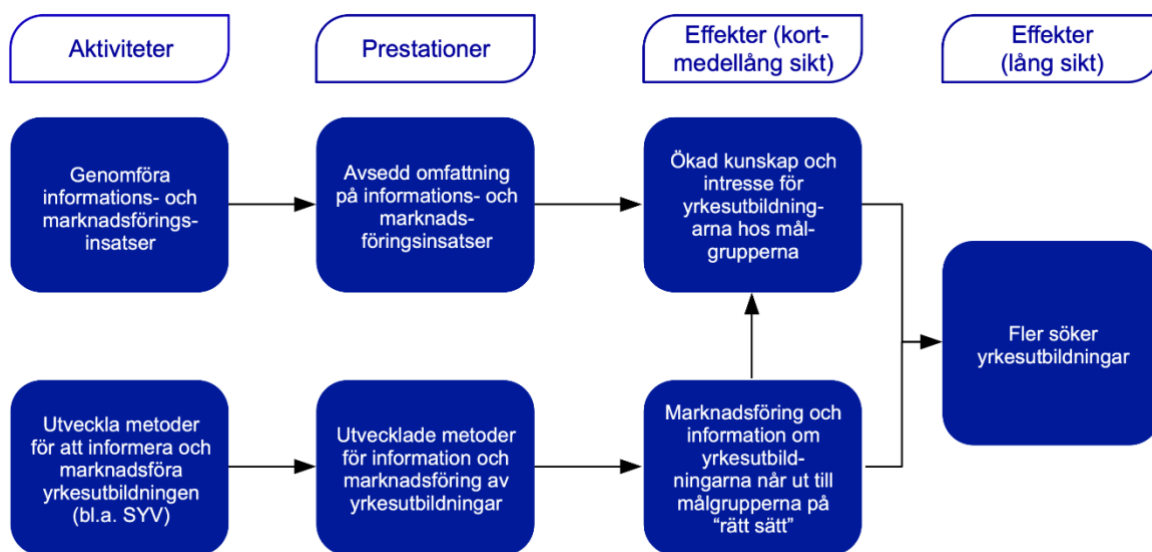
Aktiviteter

Prestationer

Effekter (kort-medellång sikt)

Effekter (lång sikt)

Genomföra informations- och marknadsföringsinsatser

Avsedd omfattning på informations- och marknadsföringsinsatser

Ökad kunskap och intresse för yrkesutbildningarna hos målgrupperna

Fler söker yrkesutbildningar

Utveckla metoder för att informera och marknadsföra yrkesutbildningen (bl.a. SYV)

Utvecklade metoder för information och marknadsföring av yrkesutbildningar

Marknadsföring och information om yrkesutbildningarna når ut till målgrupperna på "rätt sätt"